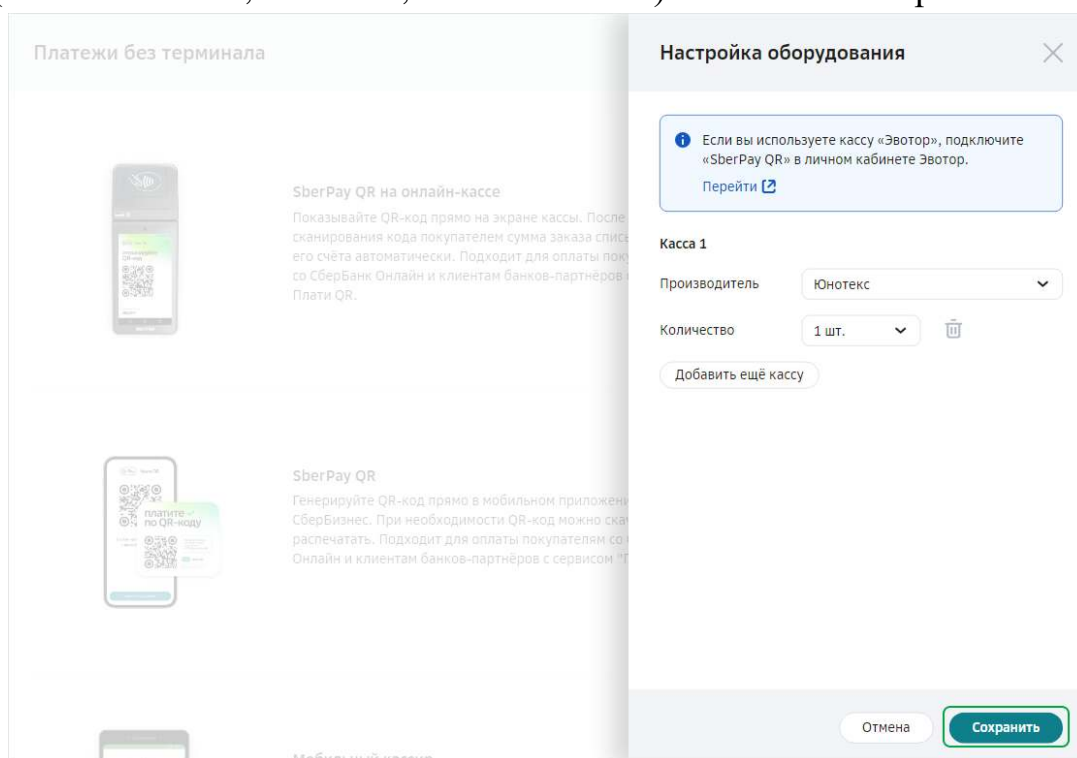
Платежи без терминала

SberPay QR на онлайн-кассе

Показывайте QR-код прямо на экране кассы. После сканирования кода покупателем сумма заказа спис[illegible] его счёта автоматически. Подходит для оплаты пок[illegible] со СберБанк Онлайн и клиентам банков-партнёров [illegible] Плати QR.

SberPay QR

Генерируйте QR-код прямо в мобильном приложени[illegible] СберБизнес. При необходимости QR-код можно ска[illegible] распечатать. Подходит для оплаты покупателям со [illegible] Онлайн и клиентам банков-партнёров с сервисом "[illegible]

платите по QR-коду

Мобильный кассир

Настройка оборудования

Если вы используете кассу «Эвотор», подключите «SberPay QR» в личном кабинете Эвотор.

Перейти

Касса 1

Производитель | Юнотекс

Количество | 1 шт.

Добавить ещё кассу

Отмена

Сохранить